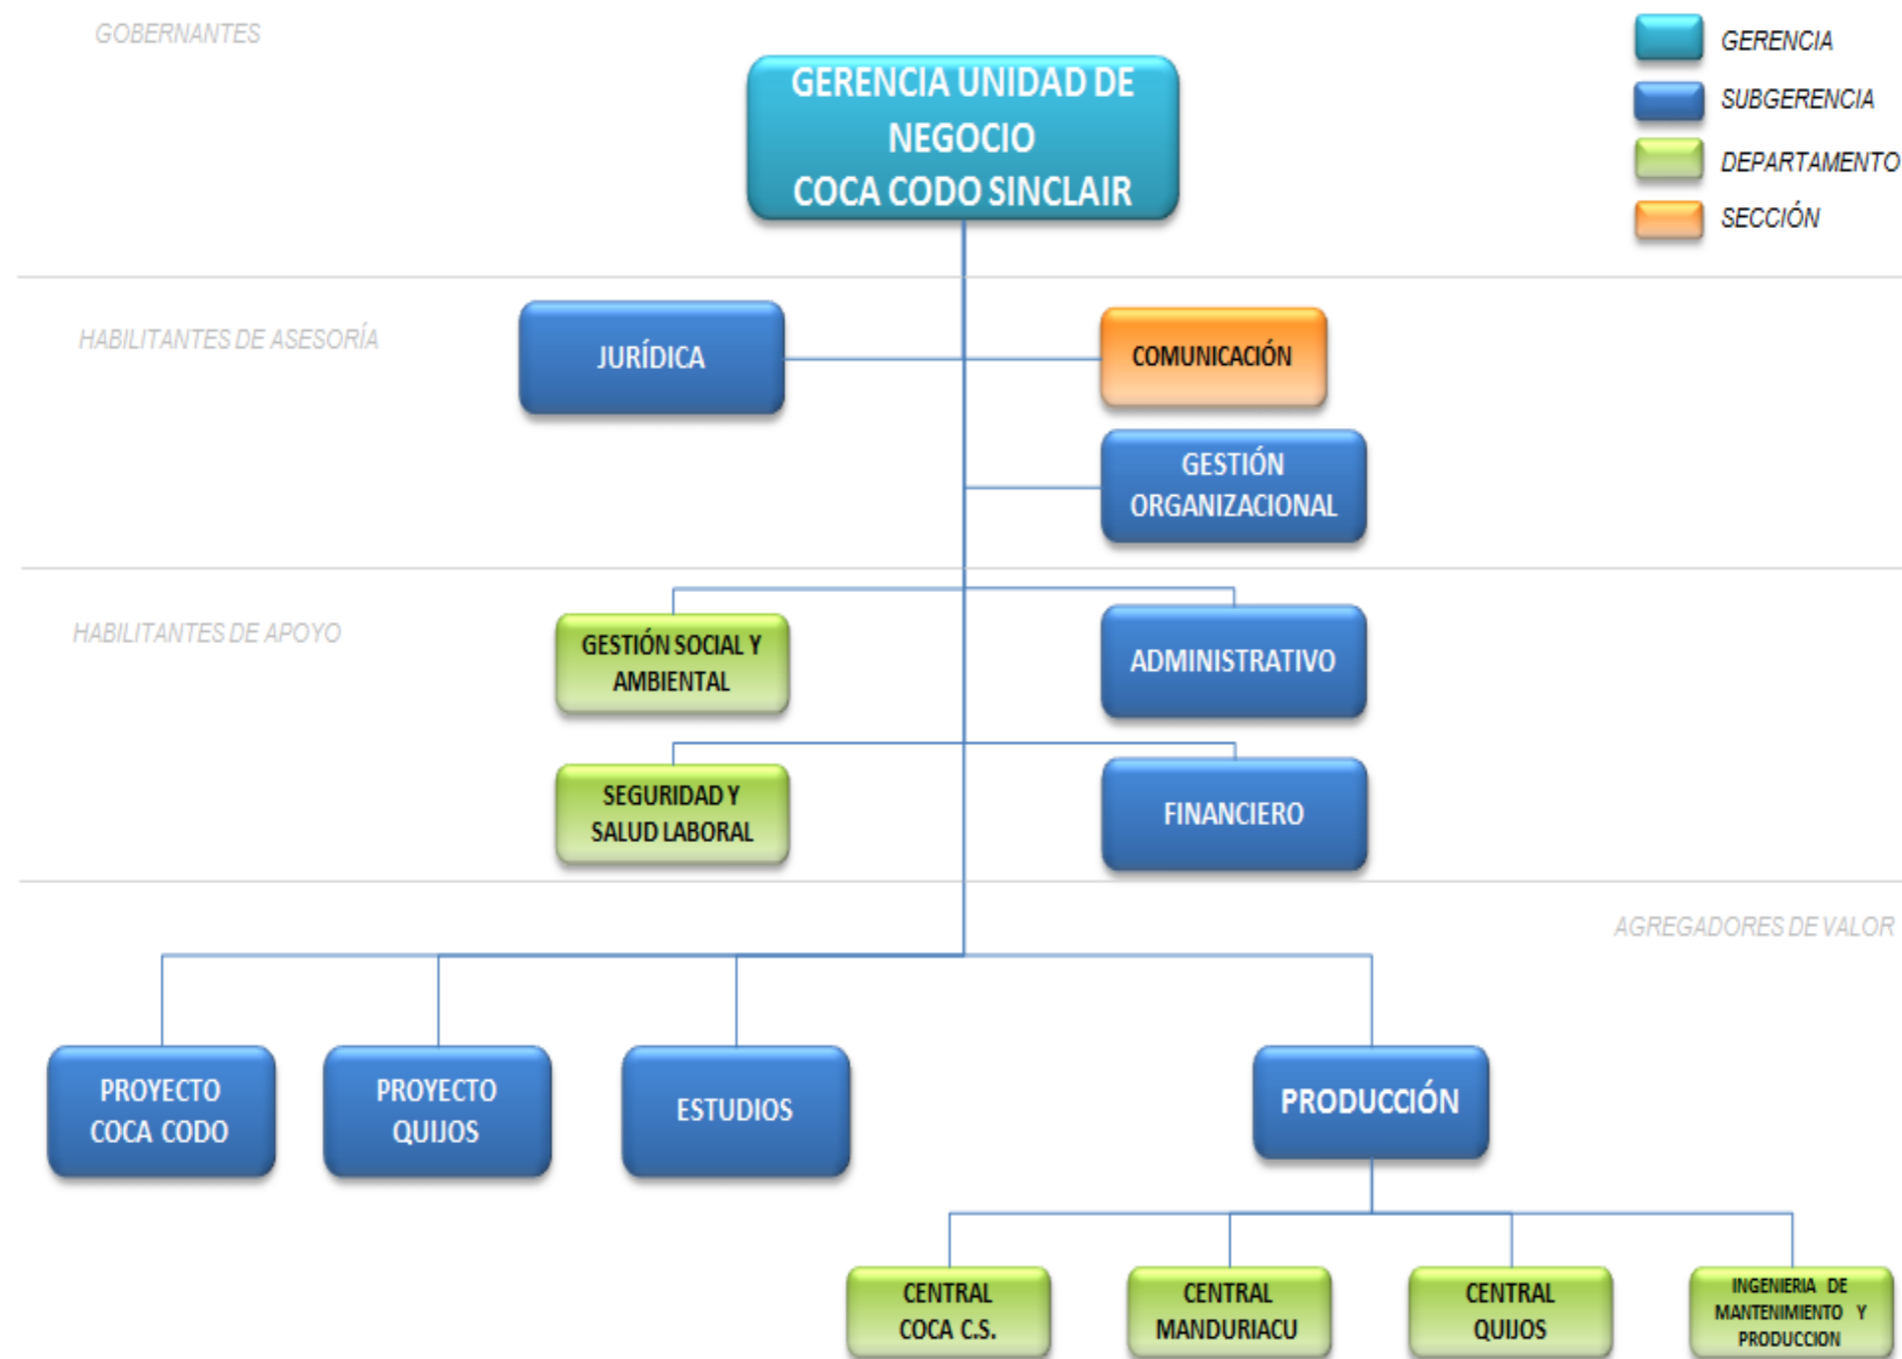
GOBERNANTES

GERENCIA
SUBGERENCIA
DEPARTAMENTO
SECCIÓN

GERENCIA UNIDAD DE NEGOCIO COCA CODO SINCLAIR

HABILITANTES DE ASESORÍA

JURÍDICA

COMUNICACIÓN

GESTIÓN ORGANIZACIONAL

HABILITANTES DE APOYO

GESTIÓN SOCIAL Y AMBIENTAL

ADMINISTRATIVO

SEGURIDAD Y SALUD LABORAL

FINANCIERO

AGREGADORES DE VALOR

PROYECTO COCA CODO

PROYECTO QUIJOS

ESTUDIOS

PRODUCCIÓN

CENTRAL COCA C.S.

CENTRAL MANDURIACU

CENTRAL QUIJOS

INGENIERIA DE MANTENIMIENTO Y PRODUCCION